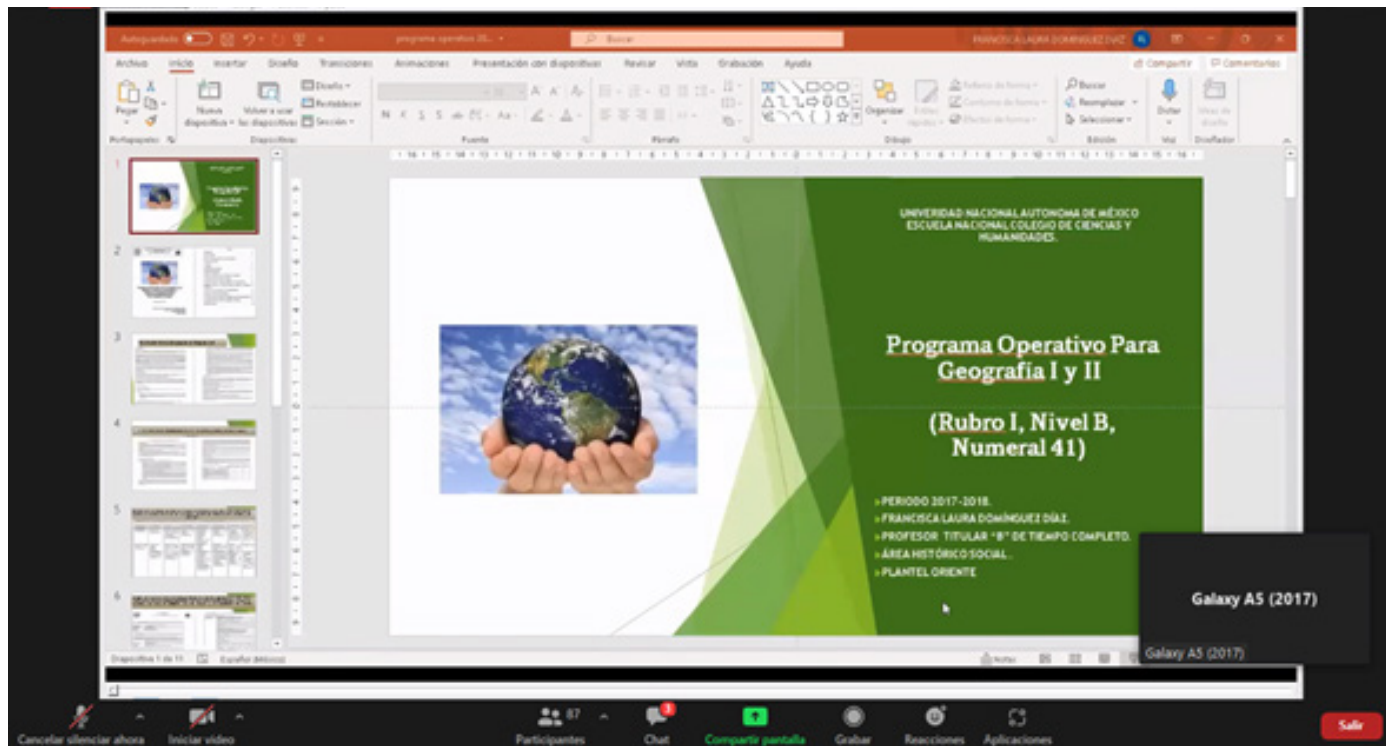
Autoguardado
programa operativo 20...
Buscar
FRANCISCA LAURA DOMINGUEZ DIAZ

Archivo Inicio Insertar Diseño Transiciones Animaciones Presentación con diapositivas Revisar Vista Grabación Ayuda
Compartir Comentarios

Pegar Nueva diapositiva Volver a usar las diapositivas Diseño Restablecer Sección
Portapapeles Diapositivas Fuente Párrafo Dibujo Edición Voz Diseñador
Organizar Estilos rápidos Buscar Reemplazar Seleccionar Dictar Ideas de diseño

UNIVERIDAD NACIONAL AUTONOMA DE MÉXICO
ESCUELA NACIONAL COLEGIO DE CIENCIAS Y HUMANIDADES.

Programa Operativo Para Geografía I y II

(Rubro I, Nivel B, Numeral 41)

PERIODO 2017-2018.
FRANCISCA LAURA DOMÍNGUEZ DÍAZ.
PROFESOR TITULAR "B" DE TIEMPO COMPLETO.
ÁREA HISTÓRICO SOCIAL.
PLANTEL ORIENTE

Galaxy A5 (2017)
Galaxy A5 (2017)

Diapositiva 1 de 11 Español (México) Notas

Cancelar silenciar ahora Iniciar video Participantes 87 Chat 1 Compartir pantalla Grabar Reacciones Aplicaciones Salir